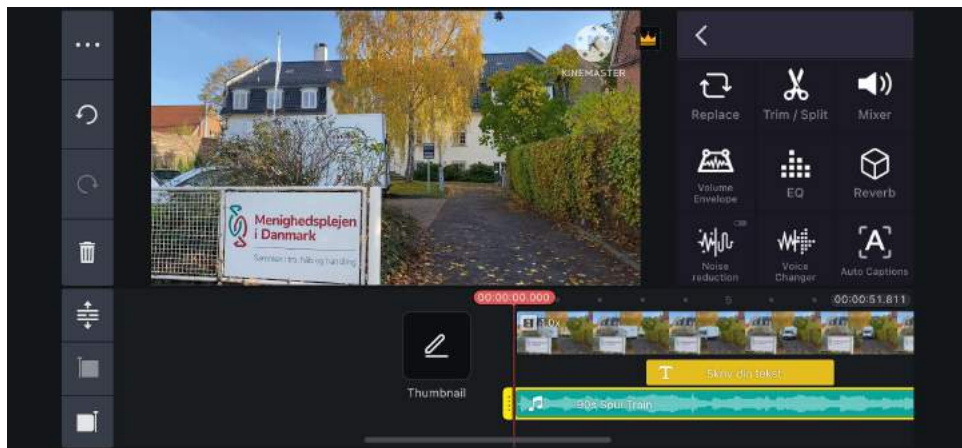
KINEMASTER

Menighedsplejen i Danmark

Sammen fra følelse til handling

Replace
Trim / Split
Mixer
Volume Envelope
EQ
Reverb
Noise reduction
Voice Changer
Auto Captions

00:00:00.000
5
00:00:51.811

Thumbnail

1.0x

Skriv din tekst

90s Spur Train